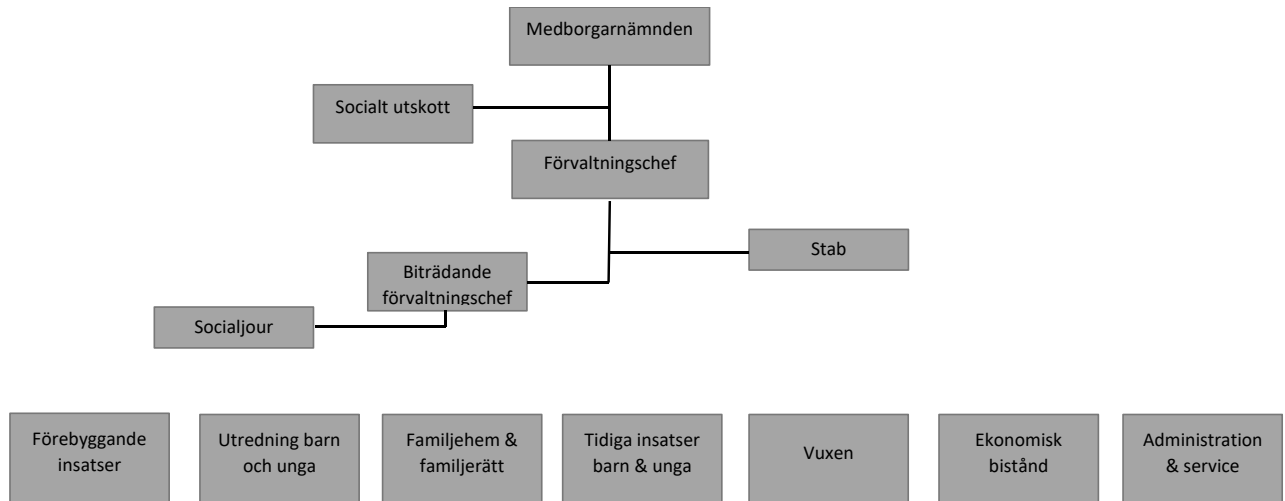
Medborgarnämnden

Socialt utskott

Förvaltningschef

Stab

Biträdande förvaltningschef

Socialjour

Förebyggande insatser

Utredning barn och unga

Familjehem & familjerätt

Tidiga insatser barn & unga

Vuxen

Ekonomisk bistånd

Administration & service